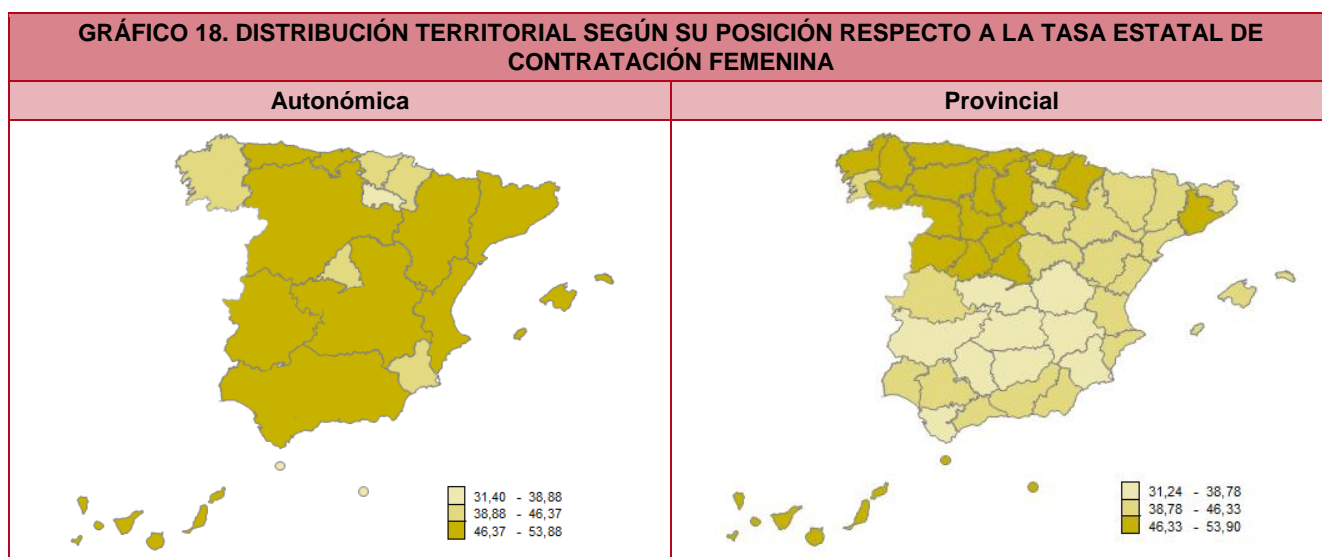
GRÁFICO 18. DISTRIBUCIÓN TERRITORIAL SEGÚN SU POSICIÓN RESPECTO A LA TASA ESTATAL DE CONTRATACIÓN FEMENINA

| Autonómica | Provincial |
|---|---|
| 31,40 - 38,88<br>38,88 - 46,37<br>46,37 - 53,88 | 31,24 - 38,78<br>38,78 - 46,33<br>46,33 - 53,90 |